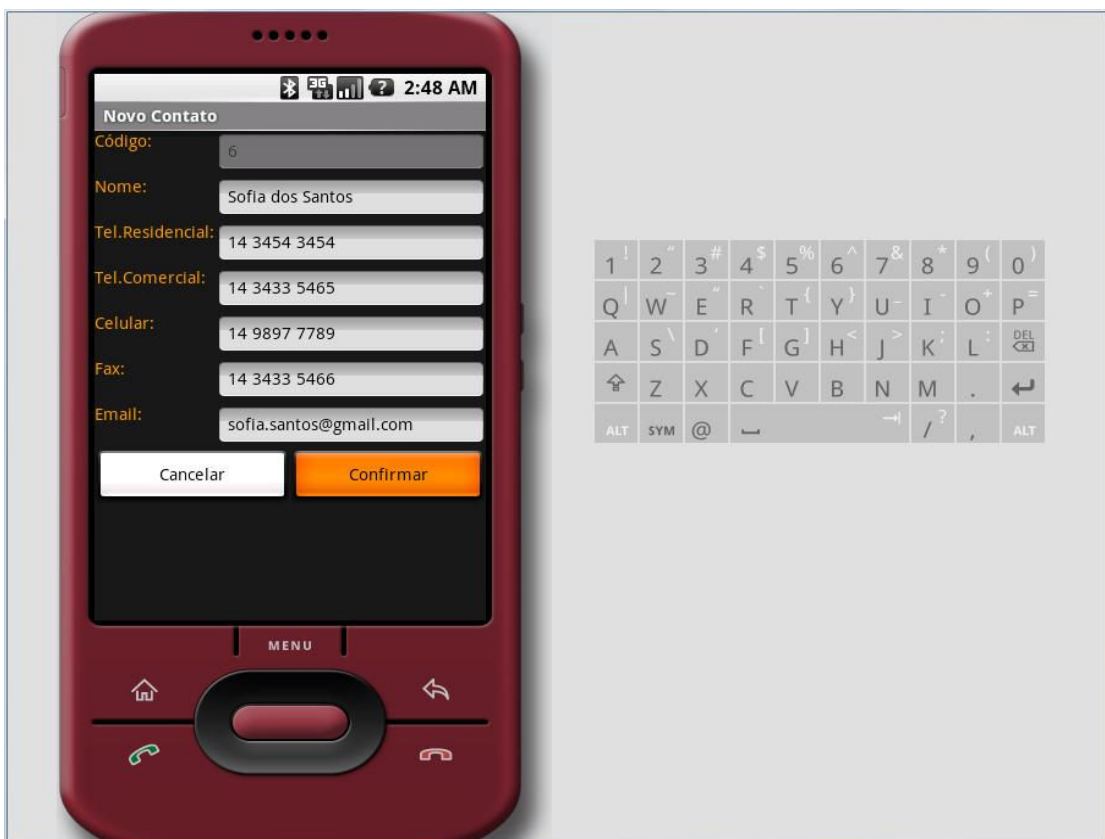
3G 2:48 AM

Novo Contato

Código: 6

Nome: Sofia dos Santos

Tel.Residencial: 14 3454 3454

Tel.Comercial: 14 3433 5465

Celular: 14 9897 7789

Fax: 14 3433 5466

Email: sofia.santos@gmail.com

Cancelar

Confirmar

MENU

1 ! 2 " 3 # 4 $ 5 % 6 ^ 7 & 8 * 9 ( 0 )
Q | W ~ E " R ` T { Y } U - I O + P =
A S \ D ' F [ G ] H < J > K ; L : DEL
Z X C V B N M .
ALT SYM @ / ? , ALT